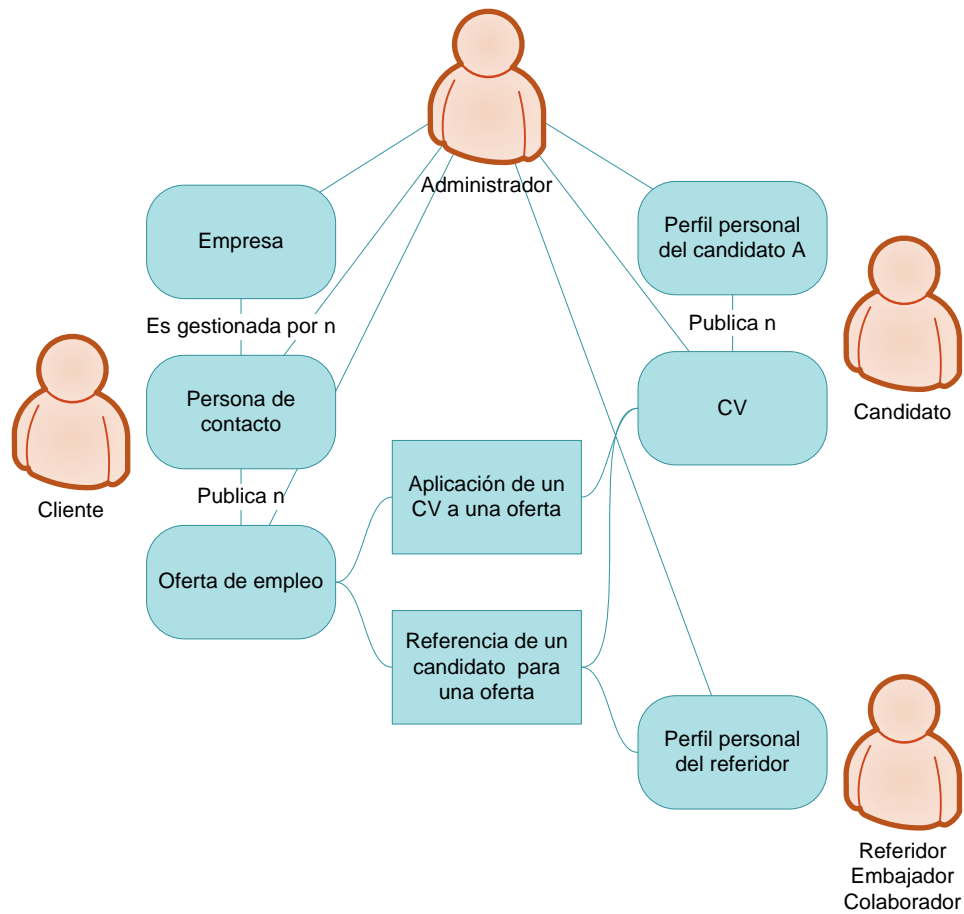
Administrador

Empresa

Es gestionada por n

Persona de contacto

Publica n

Oferta de empleo

Cliente

Aplicación de un CV a una oferta

Referencia de un candidato para una oferta

Perfil personal del candidato A

Publica n

CV

Candidato

Perfil personal del referidor

Referidor
Embajador
Colaborador